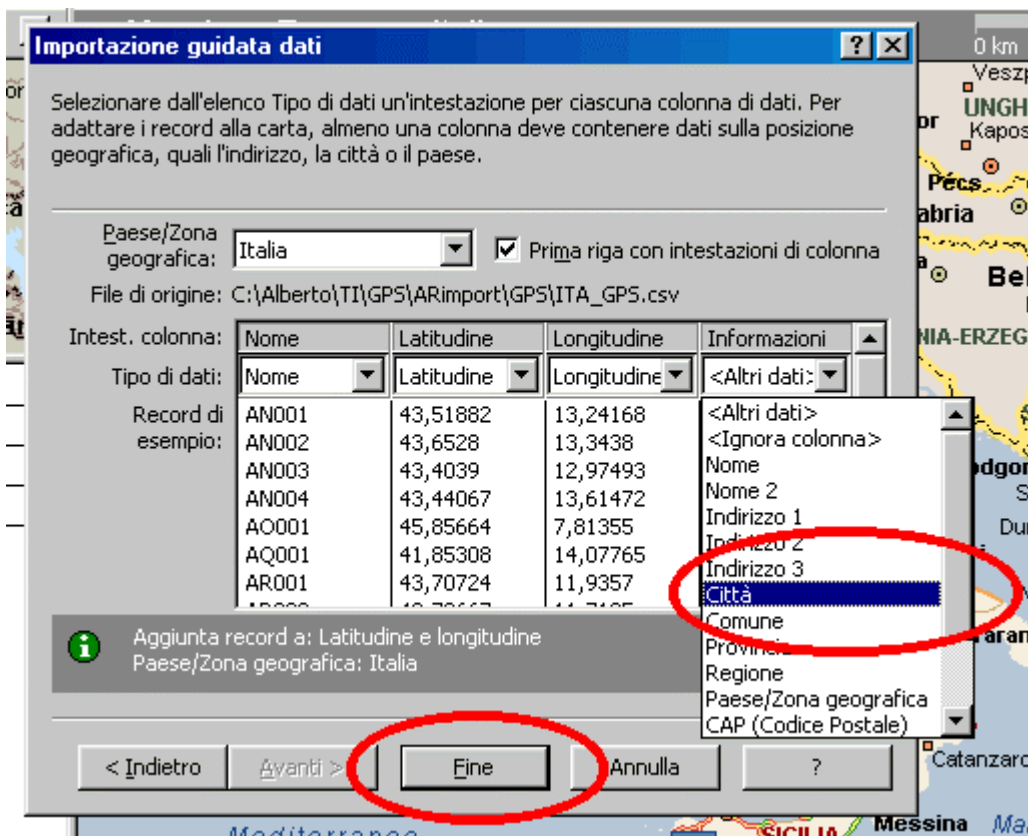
Importazione guidata dati

Selezionare dall'elenco Tipo di dati un'intestazione per ciascuna colonna di dati. Per adattare i record alla carta, almeno una colonna deve contenere dati sulla posizione geografica, quali l'indirizzo, la città o il paese.

Paese/Zona geografica: Italia

Prima riga con intestazioni di colonna

File di origine: C:\Alberto\TI\GPS\ARimport\GPS\ITA_GPS.csv

Intest. colonna:

Tipo di dati:

Record di esempio:

| Nome | Latitudine | Longitudine | Informazioni |
|---|---|---|---|
| Nome | Latitudine | Longitudine | <Altri dati> |
| AN001 | 43,51882 | 13,24168 | |
| AN002 | 43,6528 | 13,3438 | |
| AN003 | 43,4039 | 12,97493 | |
| AN004 | 43,44067 | 13,61472 | |
| AO001 | 45,85664 | 7,81355 | |
| AQ001 | 41,85308 | 14,07765 | |
| AR001 | 43,70724 | 11,9357 | |

<Altri dati>
<Ignora colonna>
Nome
Nome 2
Indirizzo 1
Indirizzo 2
Indirizzo 3
Città
Comune
Provincia
Regione
Paese/Zona geografica
CAP (Codice Postale)

Aggiunta record a: Latitudine e longitudine
Paese/Zona geografica: Italia

< Indietro | Avanti > | Fine | Annulla | ?

0 km
Veszp
UNGH
Kapos
Pécs
abria
Bel
NIA-ERZEG
odgor
Du
Catanzaro
Mediterraneo
SICILIA
Messina
Ma